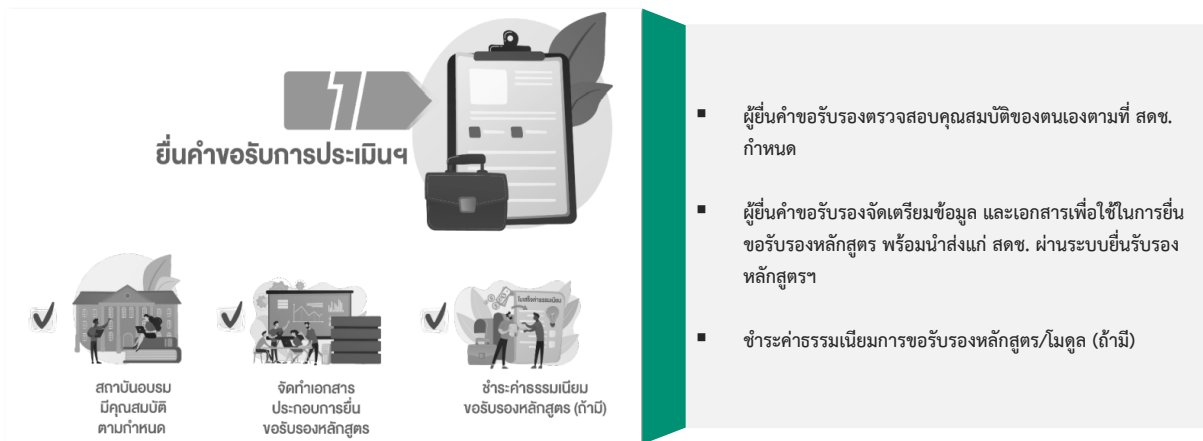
1

ยื่นคำขอรับการประเมินฯ

สถาบันอบรม มีคุณสมบัติ ตามกำหนด

จัดทำเอกสาร ประกอบการยื่น ขอรับรองหลักสูตร

ชำระค่าธรรมเนียม ขอรับรองหลักสูตร (ถ้ามี)

■ ผู้ยื่นคำขอรับรองตรวจสอบคุณสมบัติของตนเองตามที่ สดช. กำหนด

■ ผู้ยื่นคำขอรับรองจัดเตรียมข้อมูล และเอกสารเพื่อใช้ในการยื่นขอรับรองหลักสูตร พร้อมนำส่งแก่ สดช. ผ่านระบบยื่นรับรองหลักสูตรฯ

■ ชำระค่าธรรมเนียมการขอรับรองหลักสูตร/โมดูล (ถ้ามี)